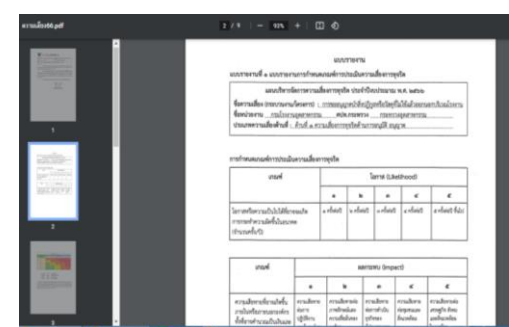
ความเสี่ยง66.pdf

2 / 9 | — 93% +

1

2

3

แบบรายงาน

แบบรายงานที่ ๑ แบบรายงานการกำหนดเกณฑ์การประเมินความเสี่ยงการทุจริต

แผนบริหารจัดการความเสี่ยงการทุจริต ประจำปีงบประมาณ พ.ศ. ๒๕๖๖

ชื่อความเสี่ยง (กระบวนงาน/โครงการ) : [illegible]

ชื่อหน่วยงาน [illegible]

ประเภทความเสี่ยงด้านที่ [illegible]

การกำหนดเกณฑ์การประเมินความเสี่ยงการทุจริต

| เกณฑ์ | โอกาส (Likelihood) | | | | |
|---|---|---|---|---|---|
| | ๑ | ๒ | ๓ | ๔ | ๕ |
| โอกาสที่ความเสี่ยงในการทุจริตจะเกิด (จำนวนครั้ง/ปี) | ๑ ครั้ง/ปี | ๒ ครั้ง/ปี | ๓ ครั้ง/ปี | ๔ ครั้ง/ปี | ๕ ครั้ง/ปี ขึ้นไป |

| เกณฑ์ | ผลกระทบ (Impact) | | | | |
|---|---|---|---|---|---|
| | ๑ | ๒ | ๓ | ๔ | ๕ |
| ความเสี่ยงการทุจริต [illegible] | ความเสี่ยง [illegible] | ความเสี่ยง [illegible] | ความเสี่ยง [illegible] | ความเสี่ยง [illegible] | ความเสี่ยง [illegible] |